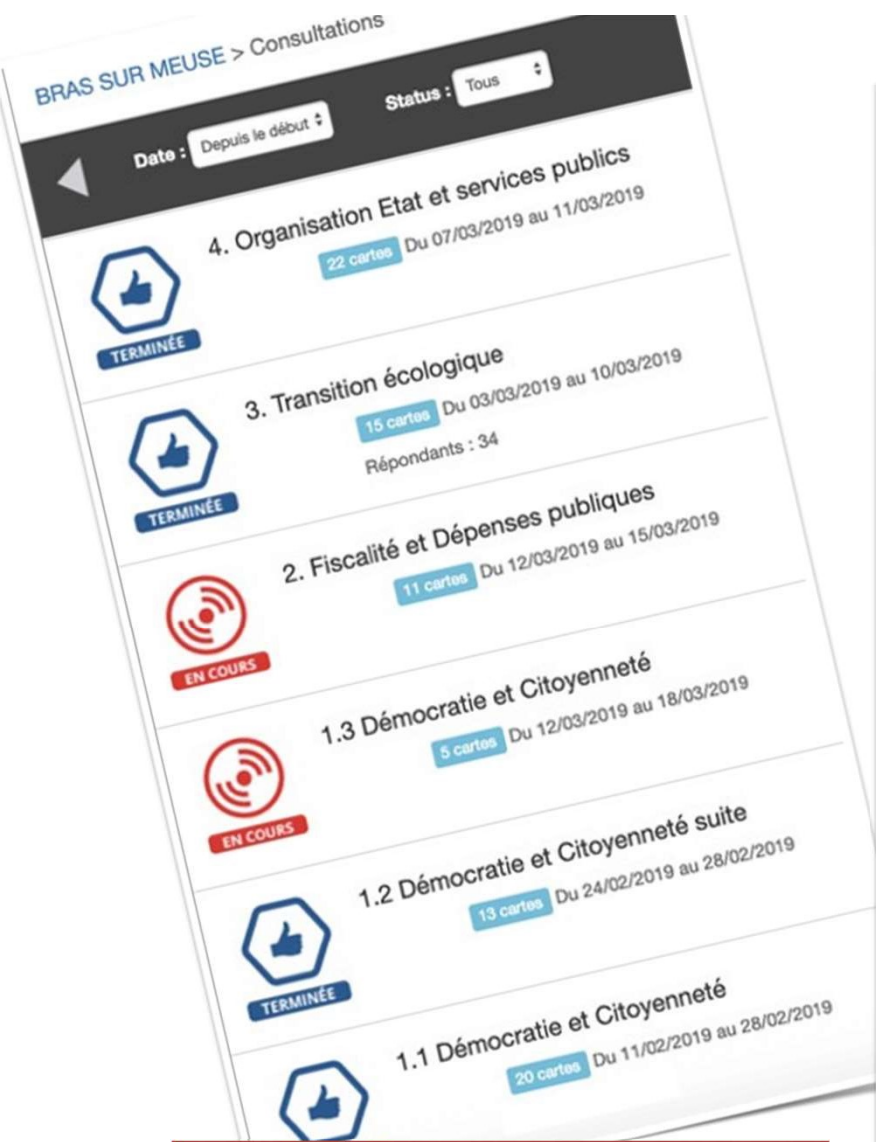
BRAS SUR MEUSE > Consultations

Date : Depuis le début

Status : Tous

4. Organisation Etat et services publics

22 cartes Du 07/03/2019 au 11/03/2019

TERMINÉE

3. Transition écologique

15 cartes Du 03/03/2019 au 10/03/2019

Répondants : 34

TERMINÉE

2. Fiscalité et Dépenses publiques

11 cartes Du 12/03/2019 au 15/03/2019

EN COURS

1.3 Démocratie et Citoyenneté

5 cartes Du 12/03/2019 au 18/03/2019

EN COURS

1.2 Démocratie et Citoyenneté suite

13 cartes Du 24/02/2019 au 28/02/2019

TERMINÉE

1.1 Démocratie et Citoyenneté

20 cartes Du 11/02/2019 au 28/02/2019